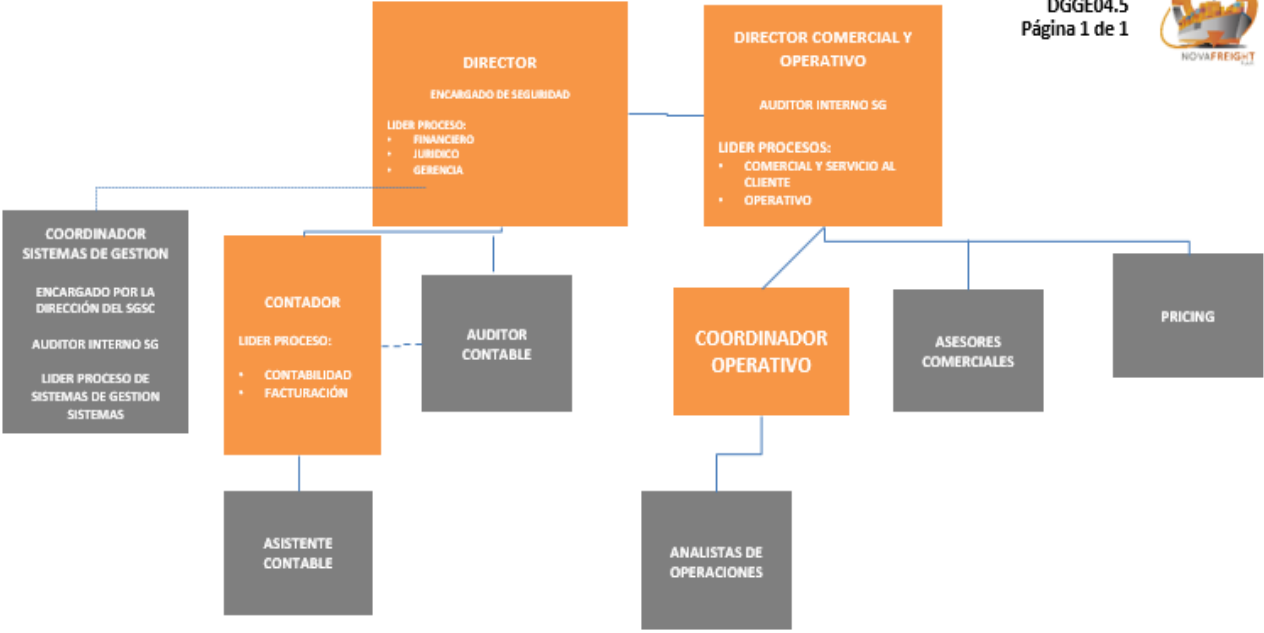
DGGE04.5
Página 1 de 1

NOVAFREIGHT

DIRECTOR

ENCARGADO DE SEGURIDAD

LIDER PROCESO:
• FINANCIERO
• JURIDICO
• GERENCIA

DIRECTOR COMERCIAL Y OPERATIVO

AUDITOR INTERNO SG

LIDER PROCESOS:
• COMERCIAL Y SERVICIO AL CLIENTE
• OPERATIVO

COORDINADOR SISTEMAS DE GESTION

ENCARGADO POR LA DIRECCIÓN DEL SGSC

AUDITOR INTERNO SG

LIDER PROCESO DE SISTEMAS DE GESTION SISTEMAS

CONTADOR

LIDER PROCESO:
• CONTABILIDAD
• FACTURACIÓN

AUDITOR CONTABLE

COORDINADOR OPERATIVO

ASESORES COMERCIALES

PRICING

ASISTENTE CONTABLE

ANALISTAS DE OPERACIONES